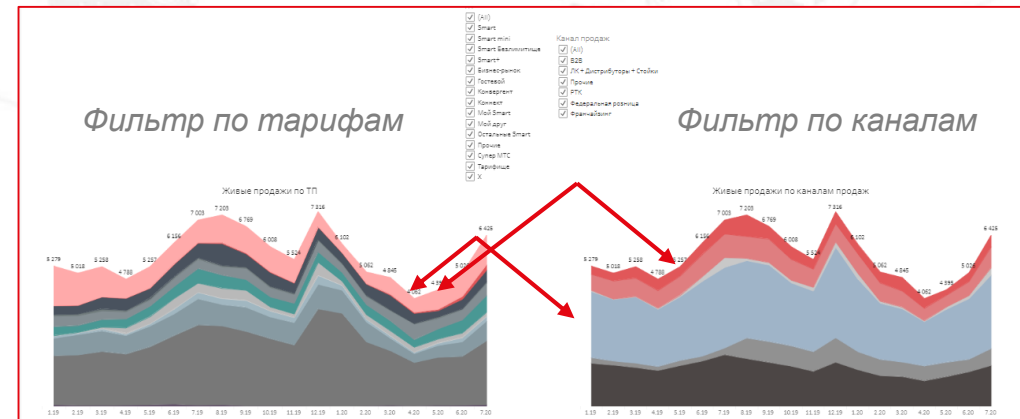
(All)
Smart
Smart mini
Smart Безлимитище
Smart+
Бизнес-рынок
Гостевой
Конвергент
Коннект
Мой Smart
Мой друг
Остальные Smart
Прочие
Супер МТС
Тарифище
X

Канал продаж
(All)
B2B
ЛК + Дистрибуторы + Стойки
Прочие
РТК
Федеральная розница
Франчайзинг

Фильтр по тарифам

Фильтр по каналам

Живые продажи по ТП

5 279, 5 018, 5 258, 4 788, 5 257, 6 156, 7 003, 7 203, 6 769, 6 008, 5 324, 7 316, 6 102, 5 062, 4 845, 4 062, 4 595, 5 036, 6 425

1.19, 2.19, 3.19, 4.19, 5.19, 6.19, 7.19, 8.19, 9.19, 10.19, 11.19, 12.19, 1.20, 2.20, 3.20, 4.20, 5.20, 6.20, 7.20

Живые продажи по каналам продаж

5 279, 5 018, 5 258, 4 788, 5 257, 6 156, 7 003, 7 203, 6 769, 6 008, 5 324, 7 316, 6 102, 5 062, 4 845, 4 062, 4 595, 5 036, 6 425

1.19, 2.19, 3.19, 4.19, 5.19, 6.19, 7.19, 8.19, 9.19, 10.19, 11.19, 12.19, 1.20, 2.20, 3.20, 4.20, 5.20, 6.20, 7.20